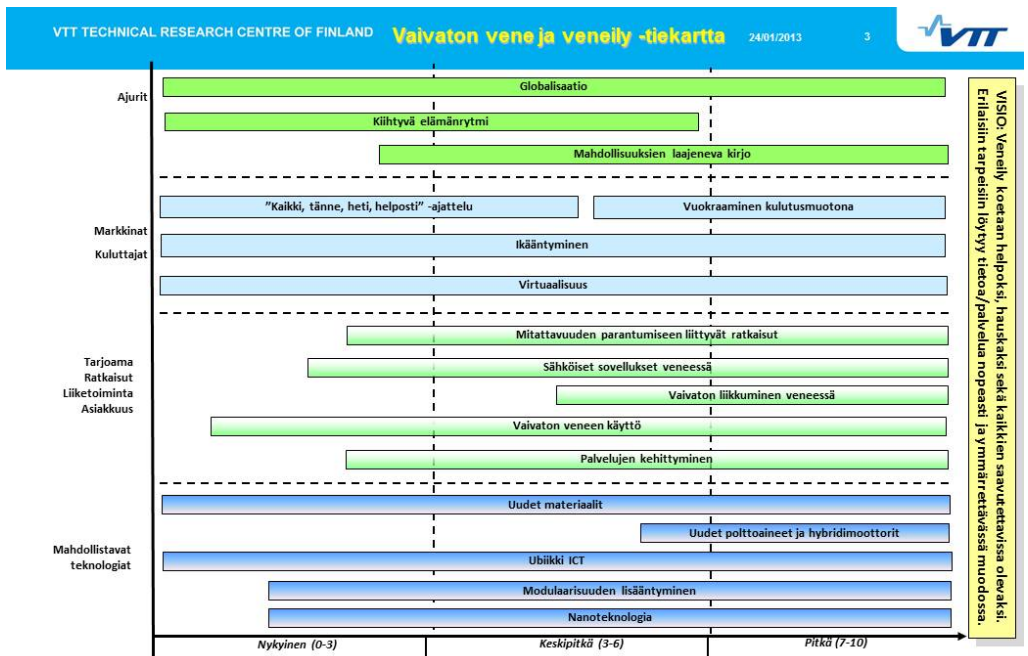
VTT TECHNICAL RESEARCH CENTRE OF FINLAND Vaivaton vene ja veneily -tiekartta 24/01/2013 3

VTT

Ajurit

Globalisaatio

Kiihtyvä elämänrytmi

Mahdollisuuksien laajeneva kirjo

Markkinat
Kuluttajat

"Kaikki, tänne, heti, helposti" -ajattelu

Vuokraaminen kulutusmuotona

Ikääntyminen

Virtuaalisuus

Tarjoama
Ratkaisut
Liiketoiminta
Asiakkuus

Mitattavuuden parantumiseen liittyvät ratkaisut

Sähköiset sovellukset veneessä

Vaivaton liikkuminen veneessä

Vaivaton veneen käyttö

Palvelujen kehittyminen

Mahdollistavat teknologiat

Uudet materiaalit

Uudet polttoaineet ja hybridimoottorit

Ubiikki ICT

Modulaarisuuden lisääntyminen

Nanoteknologia

Nykyinen (0-3)

Keskipitkä (3-6)

Pitkä (7-10)

VISIO: Veneily koetaan helpoksi, hauskaksi sekä kaikkien saavutettavissa olevaksi. Erilaisiin tarpeisiin löytyy tietoa/palvelua nopeasti ja ymmärrettävässä muodossa.